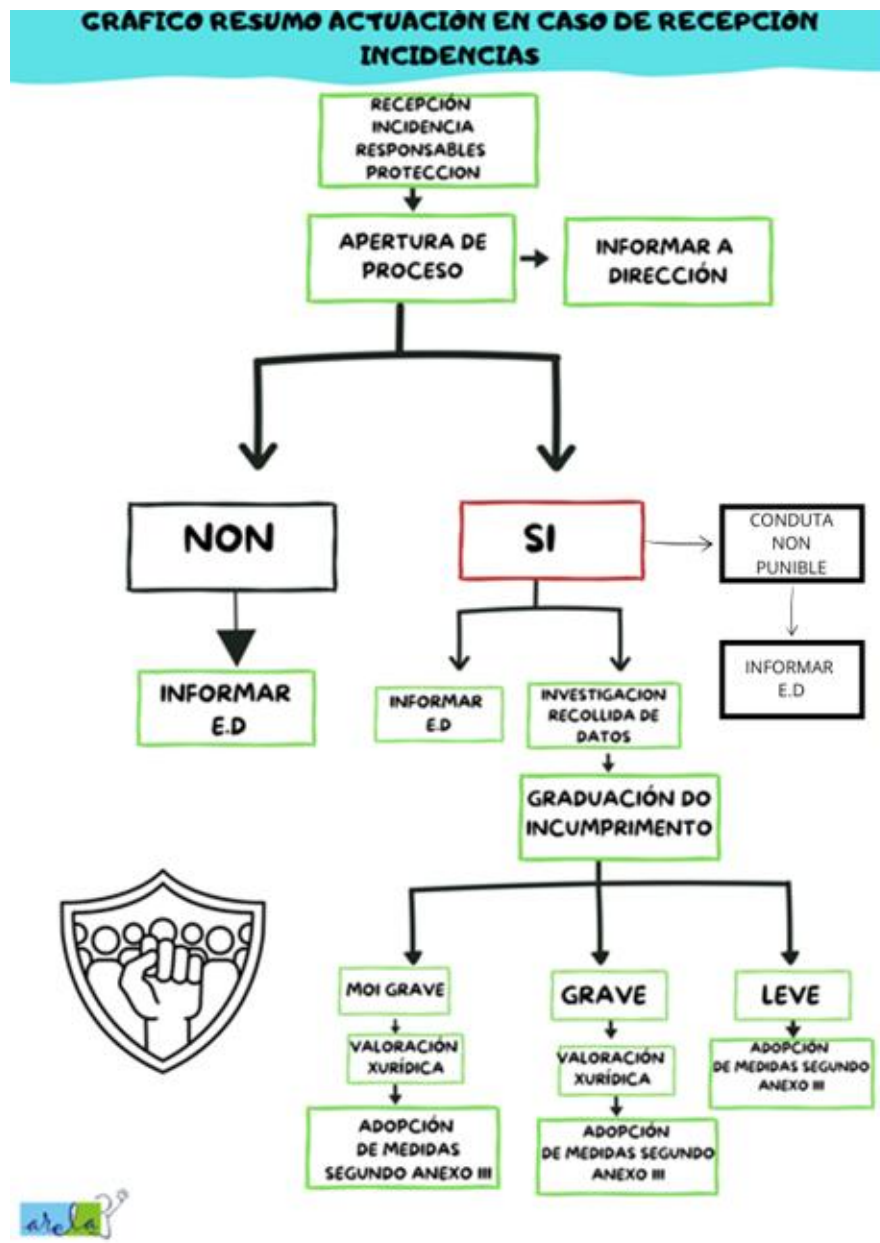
GRAFICO RESUMO ACTUACIÓN EN CASO DE RECEPCION INCIDENCIAS

RECEPCIÓN INCIDENCIA RESPONSABLES PROTECCION

APERTURA DE PROCESO

INFORMAR A DIRECCIÓN

NON

SI

CONDUTA NON PUNIBLE

INFORMAR E.D

INFORMAR E.D

INFORMAR E.D

INVESTIGACION RECOLLIDA DE DATOS

GRADUACIÓN DO INCUMPRIMENTO

MOI GRAVE

VALORACIÓN XURÍDICA

ADOPCIÓN DE MEDIDAS SEGUNDO ANEXO III

GRAVE

VALORACIÓN XURÍDICA

ADOPCIÓN DE MEDIDAS SEGUNDO ANEXO III

LEVE

ADOPCIÓN DE MEDIDAS SEGUNDO ANEXO III

arela